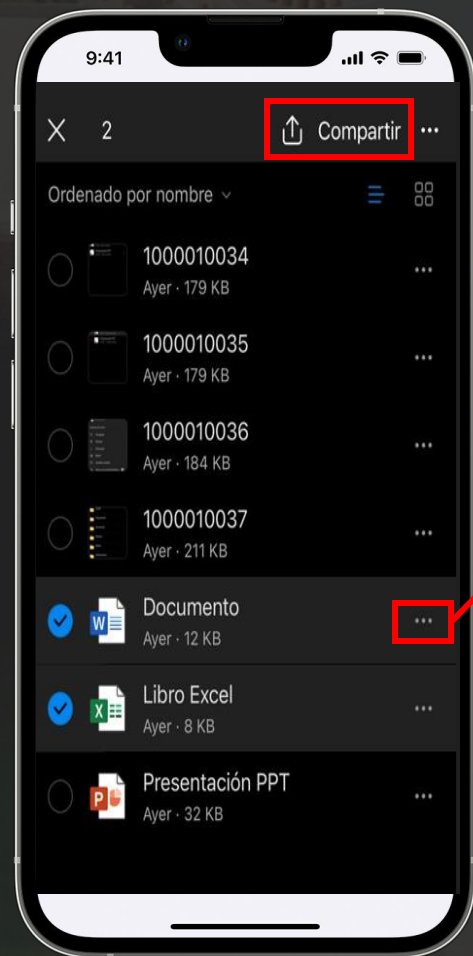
9:41

X 2 Compartir ···

Ordenado por nombre

1000010034
Ayer · 179 KB

1000010035
Ayer · 179 KB

1000010036
Ayer · 184 KB

1000010037
Ayer · 211 KB

Documento
Ayer · 12 KB

Libro Excel
Ayer · 8 KB

Presentación PPT
Ayer · 32 KB